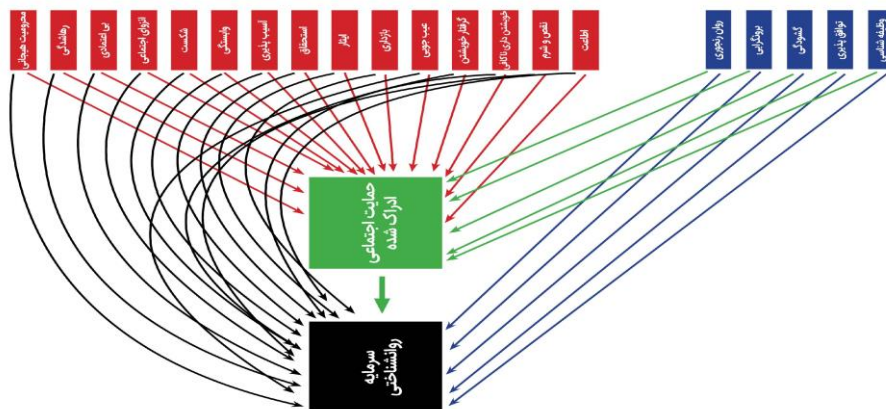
محرومیت هیجانی
رهاشدگی
بی اعتمادی
انزوای اجتماعی
شکست
وابستگی
آسیب پذیری
استحقاق
ایثار
بازداری
عیب جویی
گرفتار خویشتن
خویشتن داری ناکافی
نقص و شرم
اطاعت

روان رنجوری
برونگرایی
گشودگی
توافق پذیری
وظیفه شناسی

حمایت اجتماعی ادراک شده

سرمایه روانشناختی